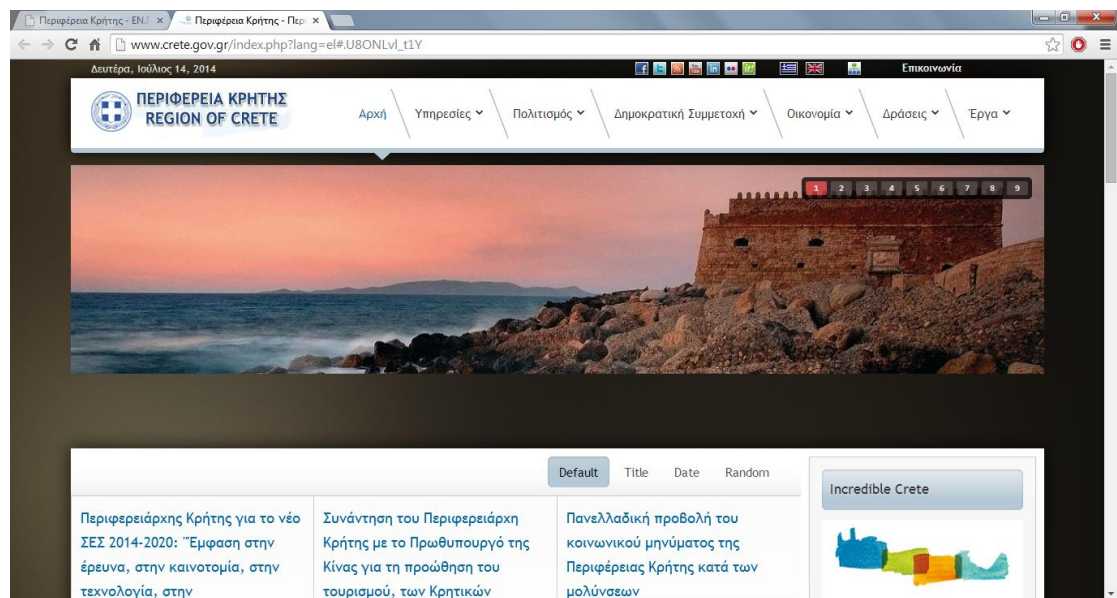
Περιφέρεια Κρήτης - EN.I ×
Περιφέρεια Κρήτης - Περ ×

www.crete.gov.gr/index.php?lang=el#.U8ONLvl_t1Y

Δευτέρα, Ιούλιος 14, 2014

Επικοινωνία

ΠΕΡΙΦΕΡΕΙΑ ΚΡΗΤΗΣ
REGION OF CRETE

Αρχή
Υπηρεσίες
Πολιτισμός
Δημοκρατική Συμμετοχή
Οικονομία
Δράσεις
Έργα

1 2 3 4 5 6 7 8 9

Default
Title
Date
Random

Incredible Crete

Περιφερειάρχης Κρήτης για το νέο ΣΕΣ 2014-2020: "Έμφαση στην έρευνα, στην καινοτομία, στην τεχνολογία, στην

Συνάντηση του Περιφερειάρχη Κρήτης με το Πρωθυπουργό της Κίνας για τη προώθηση του τουρισμού, των Κρητικών

Πανελλαδική προβολή του κοινωνικού μηνύματος της Περιφέρειας Κρήτης κατά των μολύνσεων